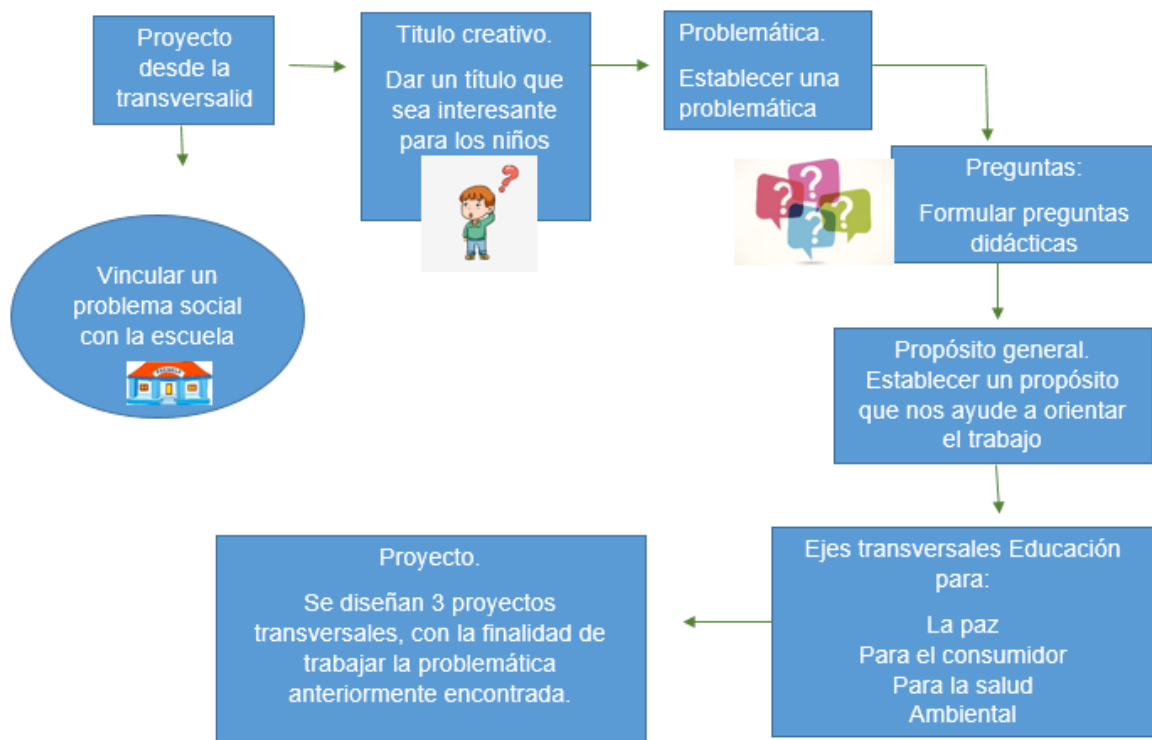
Proyecto desde la transversalid

Vincular un problema social con la escuela

ESCUELA

Titulo creativo.

Dar un título que sea interesante para los niños

Problemática.

Establecer una problemática

Preguntas:

Formular preguntas didácticas

Propósito general. Establecer un propósito que nos ayude a orientar el trabajo

Ejes transversales Educación para:

La paz
Para el consumidor
Para la salud
Ambiental

Proyecto.

Se diseñan 3 proyectos transversales, con la finalidad de trabajar la problemática anteriormente encontrada.